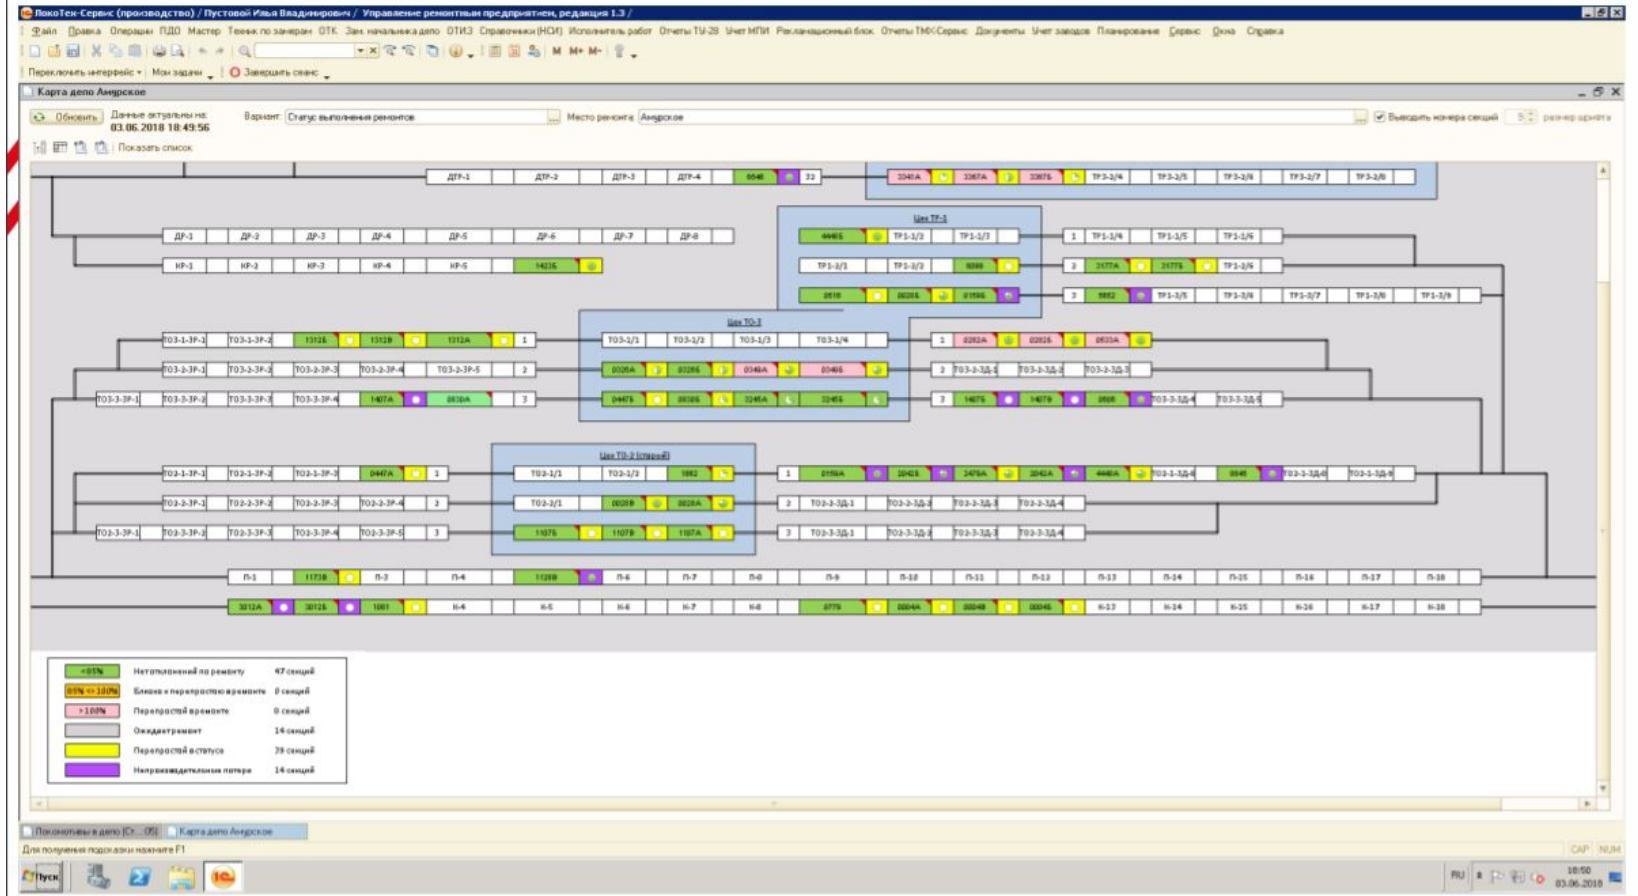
ЛокоТех-Сервис (производство) / Пустовой Илья Владимирович / Управление ремонтным предприятием, редакция 1.3 /

Файл Правка Операции ПДО Мастер Техник по замерам ОТК Зам. начальника депо ОТИЗ Справочники (НСИ) Исполнитель работ Отчеты ТУ-28 Учет МПИ Рекламационный блок Отчеты ТМХСервис Документы Учет заводов Планирование Сервис Окна Справка

Переключить интерфейс Мои задачи Завершить сеанс

Карта депо Амурское

Обновить Данные актуальны на: 03.06.2018 18:49:56 Вариант: Статус выполнения ремонтов Место ремонта: Амурское Выводить номера секций

Показать список

ДТР-1 ДТР-2 ДТР-3 ДТР-4 32 ТР3-2/4 ТР3-2/5 ТР3-2/6 ТР3-2/7 ТР3-2/8

Цех ТР-1

ДР-1 ДР-2 ДР-3 ДР-4 ДР-5 ДР-6 ДР-7 ДР-8 ТР1-1/2 ТР1-1/3 1 ТР1-1/4 ТР1-1/5 ТР1-1/6

КР-1 КР-2 КР-3 КР-4 КР-5 ТР1-2/1 ТР1-2/2 2 ТР1-2/6

3 ТР1-3/5 ТР1-3/6 ТР1-3/7 ТР1-3/8 ТР1-3/9

Цех ТО-3

ТО3-1-ЗР-1 ТО3-1-ЗР-2 1 ТО3-1/1 ТО3-1/2 ТО3-1/3 ТО3-1/4 1

ТО3-2-ЗР-1 ТО3-2-ЗР-2 ТО3-2-ЗР-3 ТО3-2-ЗР-4 ТО3-2-ЗР-5 2 2 ТО3-2-ЗД-1 ТО3-2-ЗД-2 ТО3-2-ЗД-3

ТО3-3-ЗР-1 ТО3-3-ЗР-2 ТО3-3-ЗР-3 ТО3-3-ЗР-4 3 3 ТО3-3-ЗД-4 ТО3-3-ЗД-5

Цех ТО-2 (старый)

ТО2-1-ЗР-1 ТО2-1-ЗР-2 ТО2-1-ЗР-3 1 ТО2-1/1 ТО2-1/2 1 ТО2-1-ЗД-1 ТО2-1-ЗД-4 ТО2-1-ЗД-5

ТО2-2-ЗР-1 ТО2-2-ЗР-2 ТО2-2-ЗР-3 ТО2-2-ЗР-4 2 ТО2-2/1 2 ТО2-2-ЗД-1 ТО2-2-ЗД-2 ТО2-2-ЗД-3 ТО2-2-ЗД-4

ТО2-3-ЗР-1 ТО2-3-ЗР-2 ТО2-3-ЗР-3 ТО2-3-ЗР-4 ТО2-3-ЗР-5 3 3 ТО2-3-ЗД-1 ТО2-3-ЗД-2 ТО2-3-ЗД-3 ТО2-3-ЗД-4

П-1 П-3 П-4 П-6 П-7 П-8 П-9 П-10 П-11 П-12 П-13 П-14 П-15 П-16 П-17 П-18

К-4 К-5 К-6 К-7 К-8 К-13 К-14 К-15 К-16 К-17 К-18

| | | |
|---|---|---|
| <85% | Нет отклонений по ремонту | 47 секций |
| 85% <= 100% | Близко к перепростою времени | 0 секций |
| >100% | Перепростой в ремонте | 0 секций |
| | Ожидает ремонт | 14 секций |
| | Перепростой в статусе | 39 секций |
| | Непроизводительные потери | 14 секций |

Локомотивы в депо [Ст... 05] Карта депо Амурское

Для получения подсказки нажмите F1

CAP NUM

Пуск RU 18:50 03.06.2018